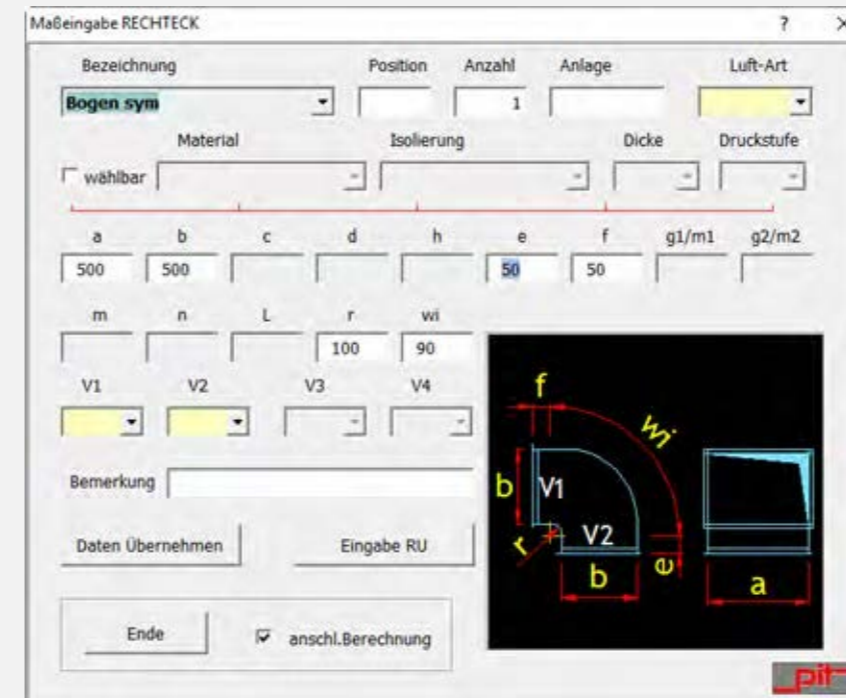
Maßeingabe RECHTECK ? ×

Bezeichnung
Bogen sym

Position Anzahl Anlage Luft-Art
1

Material Isolierung Dicke Druckstufe
wählbar

a b c d h e f g1/m1 g2/m2
500 500 50 50

m n L r wi
100 90

V1 V2 V3 V4

Bemerkung

Daten Übernehmen
Eingabe RU

Ende
anschl.Berechnung

f
wi
b
V1
V2
r
b
e
a
pit